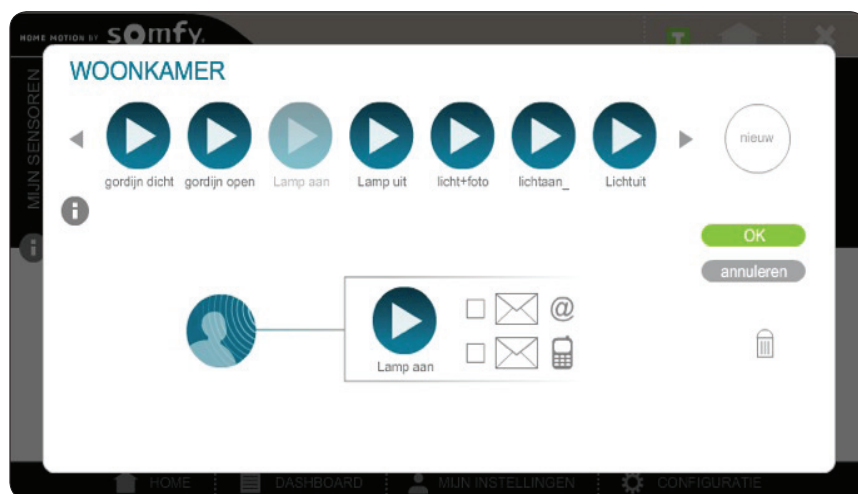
HOME MOTION BY somfy.

MIJN SENSOREN

WOONKAMER

gordijn dicht
gordijn open
Lamp aan
Lamp uit
licht+foto
lichtaan_
Lichtuit
nieuw

OK
annuleren

Lamp aan

@

HOME
DASHBOARD
MIJN INSTELLINGEN
CONFIGURATIE